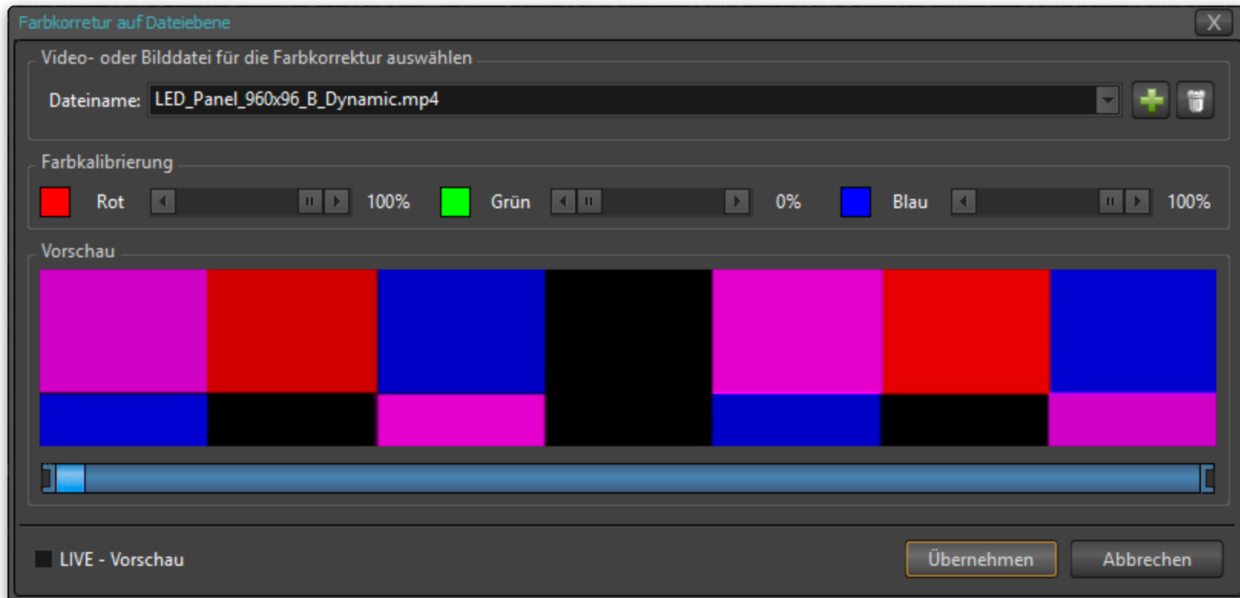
Farbkorretur auf Dateiebene

X

Video- oder Bilddatei für die Farbkorrektur auswählen

Dateiname: LED_Panel_960x96_B_Dynamic.mp4

Farbkalibrierung

Rot 100%

Grün 0%

Blau 100%

Vorschau

LIVE - Vorschau

Übernehmen

Abbrechen